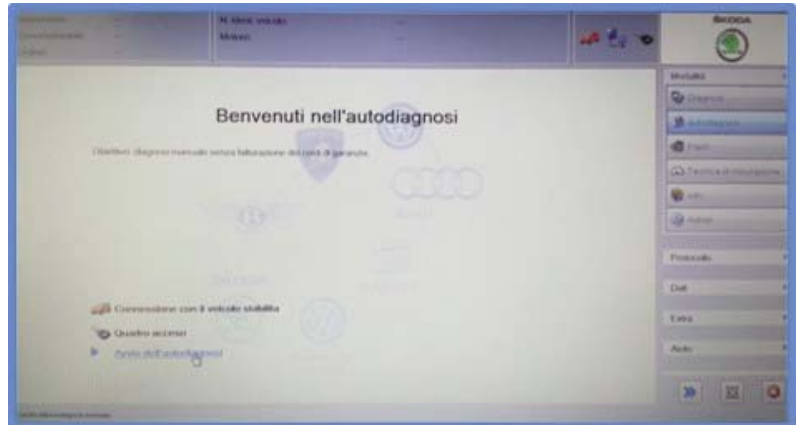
N. ident. veicolo
Motore

SKODA

Modalità
Diagnosi
Autodiagnosi
Flash
Tecnica di misurazione
Info
Admin

Benvenuti nell'autodiagnosi

Obiettivo: diagnosi manuale senza fatturazione dei costi di garanzia.

Connessione con il veicolo stabilita
Quadro acceso
Avvio dell'autodiagnosi

Protocollo
Dati
Extra
Aiuto